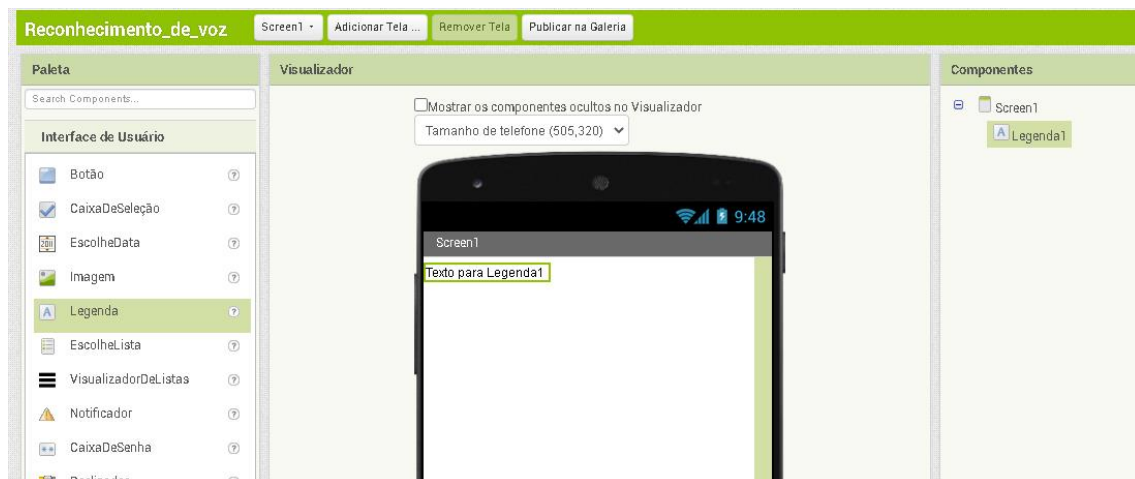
Reconhecimento_de_voz Screen1 ▾ Adicionar Tela ... Remover Tela Publicar na Galeria

Paleta

Search Components...

Interface de Usuário

Botão ?
CaixaDeSeleção ?
EscolheData ?
Imagem ?
Legenda ?
EscolheLista ?
VisualizadorDeListas ?
Notificador ?
CaixaDeSenha ?
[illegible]

Visualizador

Mostrar os componentes ocultos no Visualizador

Tamanho de telefone (505,320)

9:48

Screen1

Texto para Legenda1

Componentes

Screen1
Legenda1